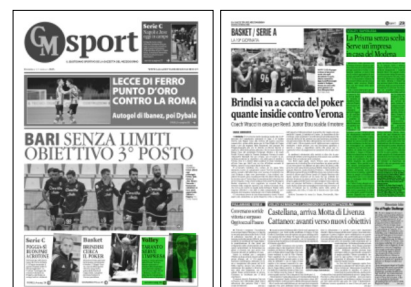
GM sport

Serie C

LECCE DI FERRO PUNTO D'ORO CONTRO LA ROMA

Autogol di Ibanez, poi Dybala

BARI SENZA LIMITI OBIETTIVO 3° POSTO

Serie C

Basket

Volley

BASKET | SERIE A

Brindisi va a caccia del poker quante insidie contro Verona

La Prisma senza sosta Serve un'impresa in casa del Modena

Castellana, arriva Motta di Livenza Catanzaro avanti verso nuovi obiettivi